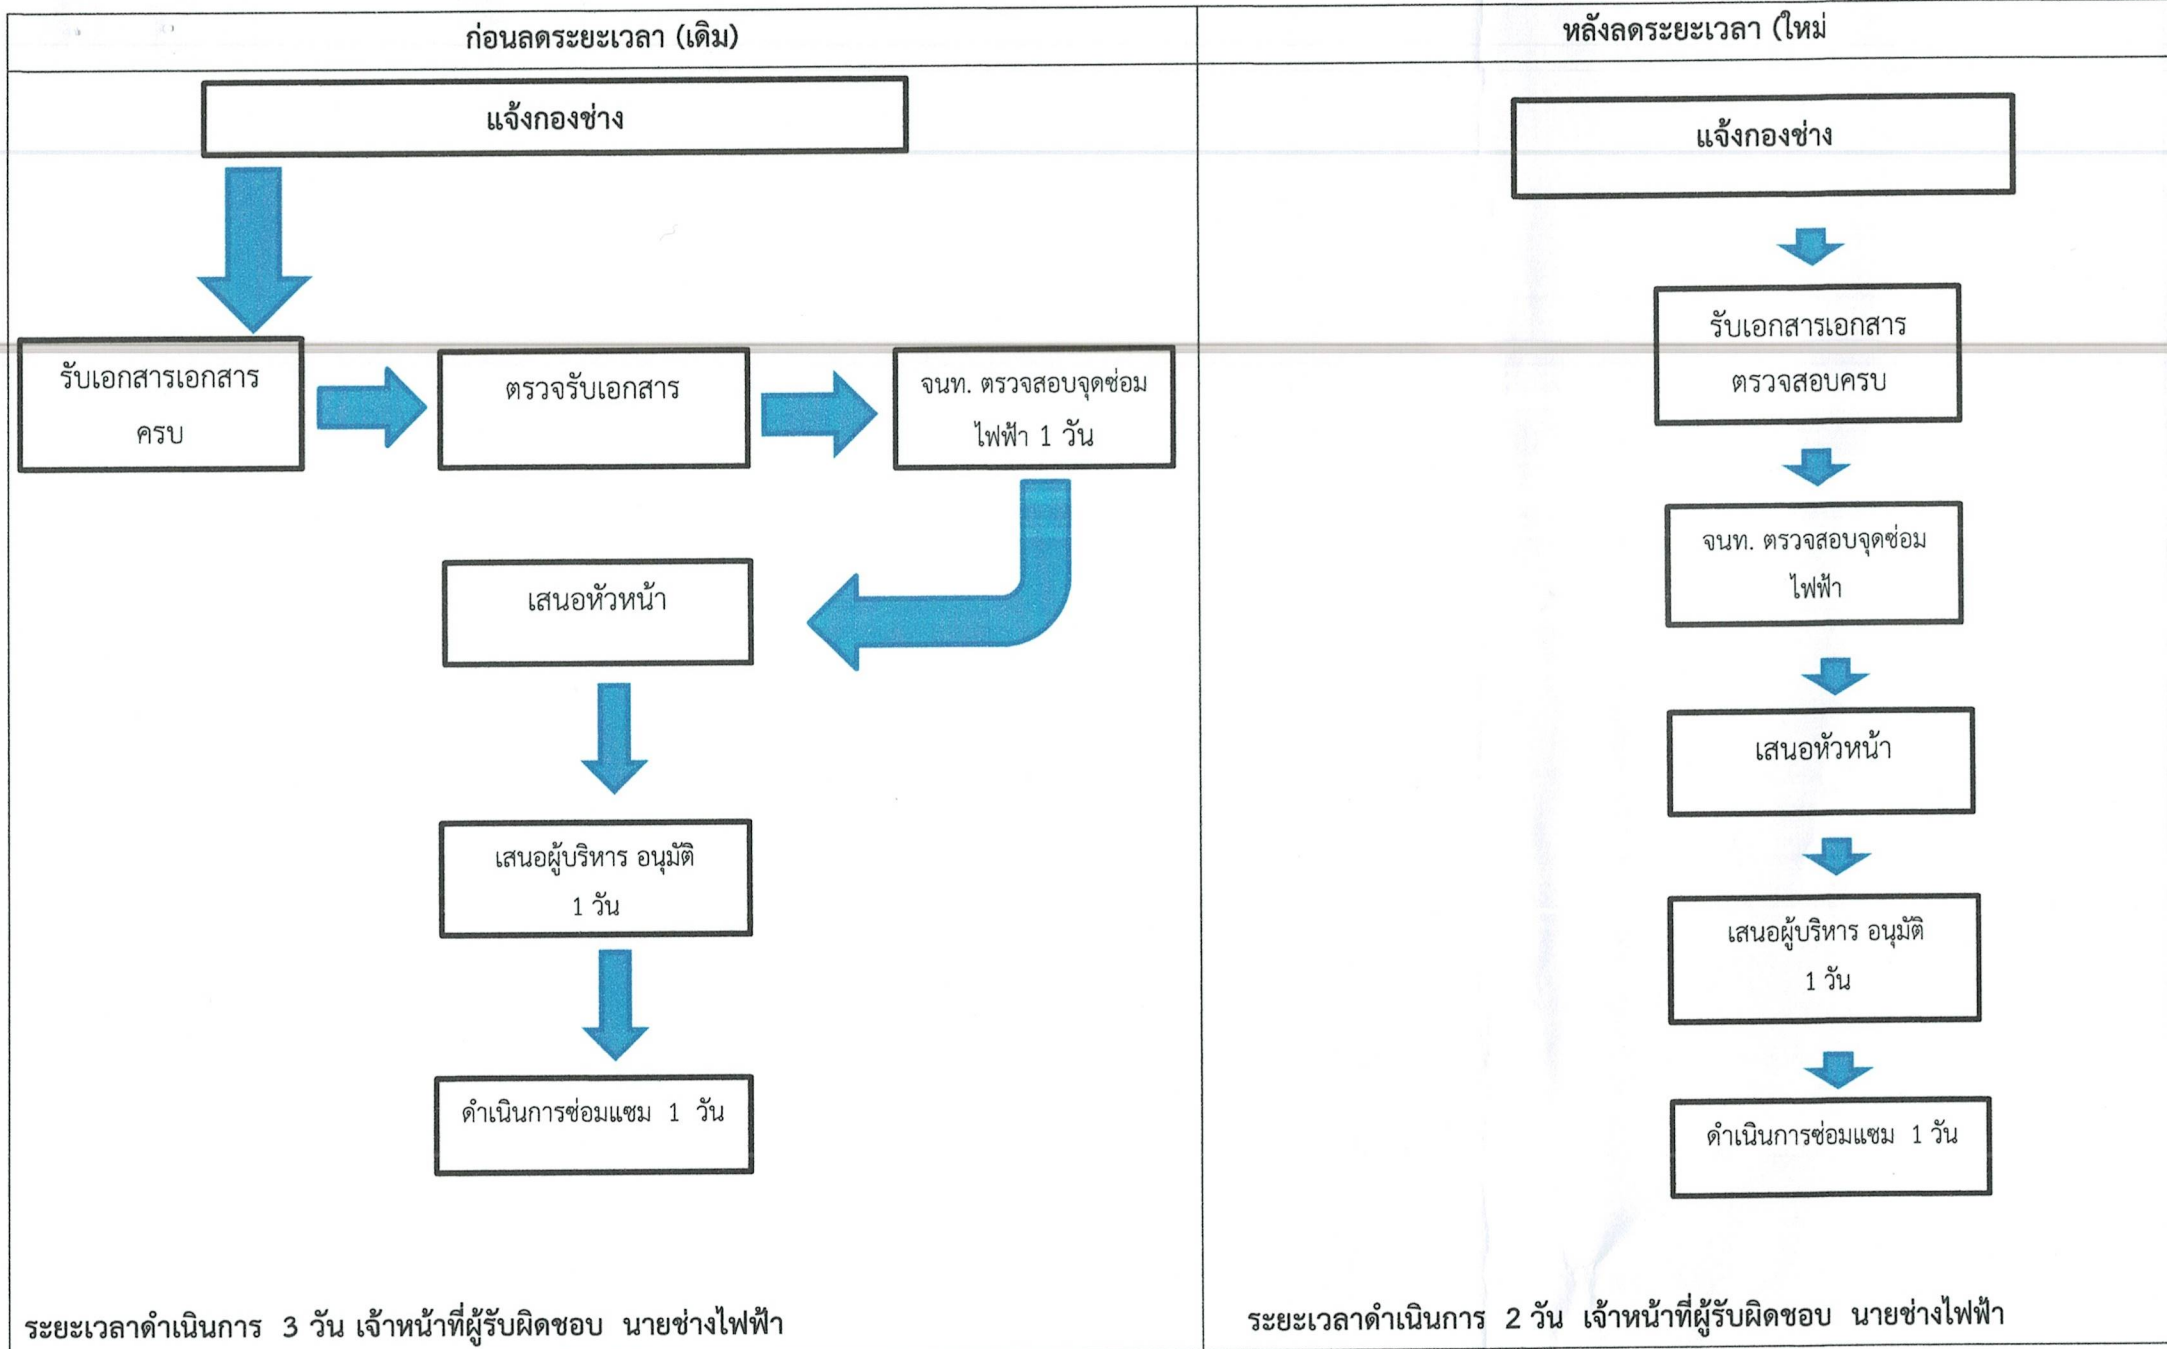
ก่อนลดระยะเวลา (เดิม)

แจ้งกองช่าง

รับเอกสารเอกสารครบ

ตรวจรับเอกสาร

จนท. ตรวจสอบจุดซ่อมไฟฟ้า 1 วัน

เสนอหัวหน้า

เสนอผู้บริหาร อนุมัติ 1 วัน

ดำเนินการซ่อมแซม 1 วัน

ระยะเวลาดำเนินการ 3 วัน เจ้าหน้าที่ผู้รับผิดชอบ นายช่างไฟฟ้า

หลังลดระยะเวลา (ใหม่

แจ้งกองช่าง

รับเอกสารเอกสารตรวจสอบครบ

จนท. ตรวจสอบจุดซ่อมไฟฟ้า

เสนอหัวหน้า

เสนอผู้บริหาร อนุมัติ 1 วัน

ดำเนินการซ่อมแซม 1 วัน

ระยะเวลาดำเนินการ 2 วัน เจ้าหน้าที่ผู้รับผิดชอบ นายช่างไฟฟ้า